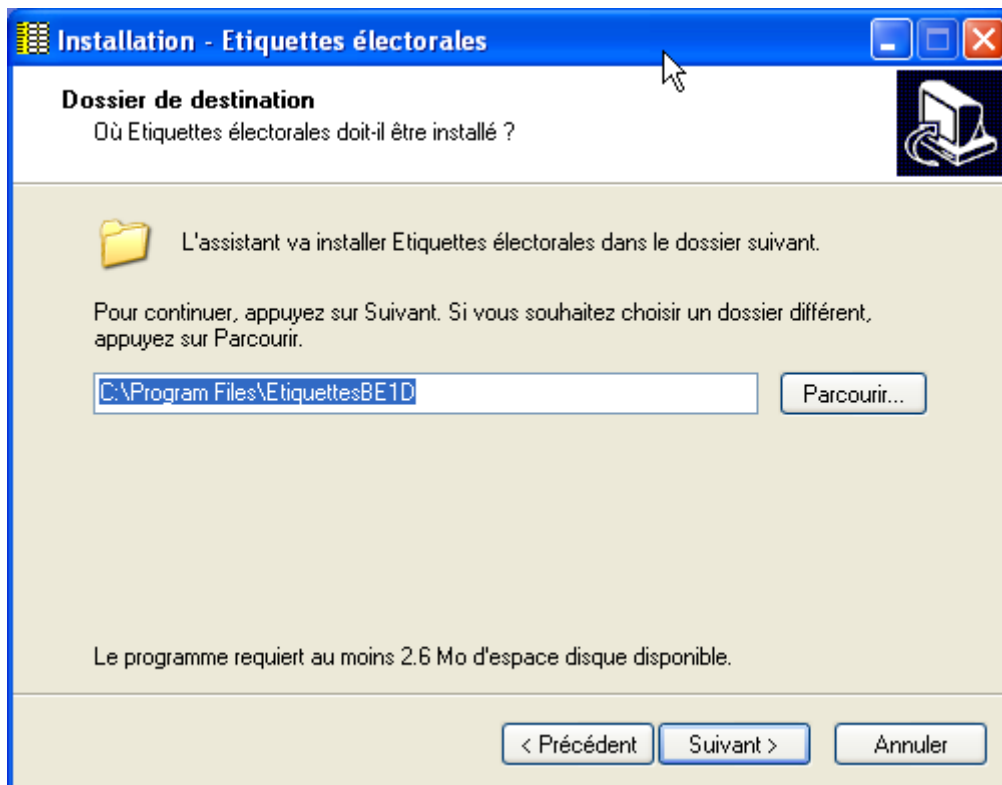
Installation - Etiquettes électorales

Dossier de destination
Où Etiquettes électorales doit-il être installé ?

L'assistant va installer Etiquettes électorales dans le dossier suivant.

Pour continuer, appuyez sur Suivant. Si vous souhaitez choisir un dossier différent, appuyez sur Parcourir.

C:\Program Files\EtiquettesBE1D

Parcourir...

Le programme requiert au moins 2.6 Mo d'espace disque disponible.

< Précédent

Suivant >

Annuler